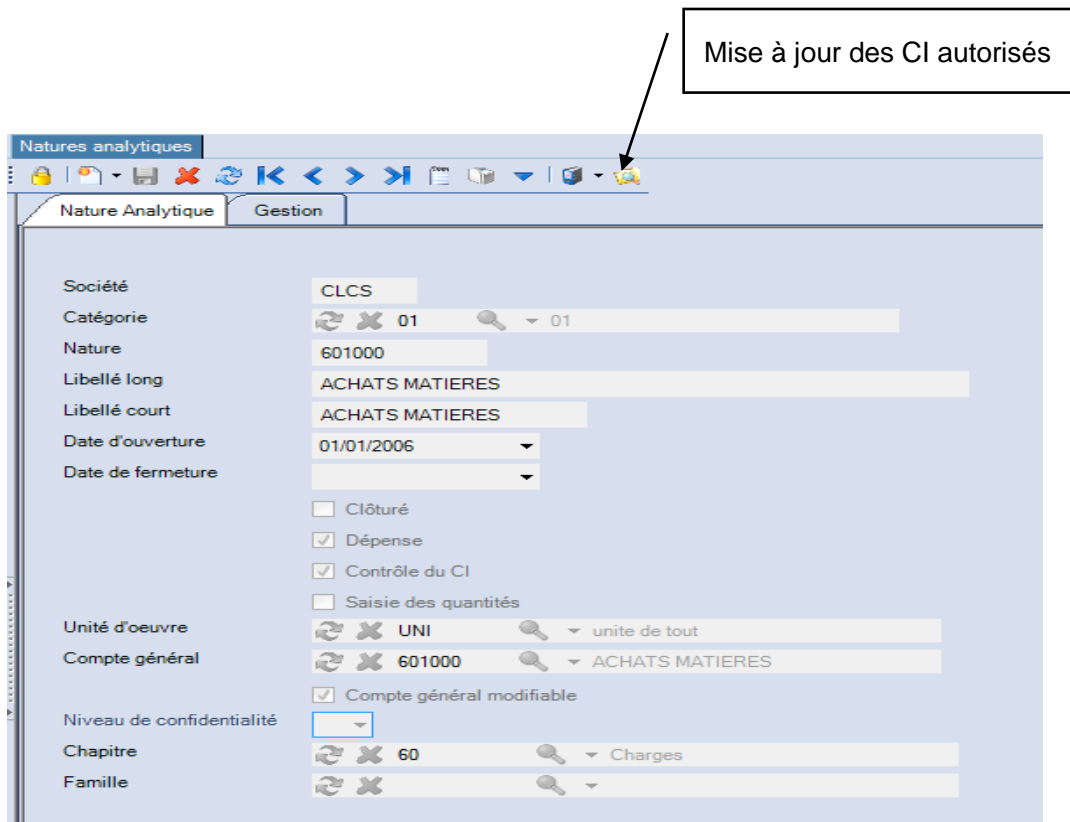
Mise à jour des CI autorisés

Natures analytiques

Nature Analytique | Gestion

Société
CLCS
Catégorie
01
01
Nature
601000
Libellé long
ACHATS MATIERES
Libellé court
ACHATS MATIERES
Date d'ouverture
01/01/2006
Date de fermeture

Clôturé
Dépense
Contrôle du CI
Saisie des quantités
Unité d'oeuvre
UNI
unite de tout
Compte général
601000
ACHATS MATIERES
Compte général modifiable
Niveau de confidentialité
Chapitre
60
Charges
Famille